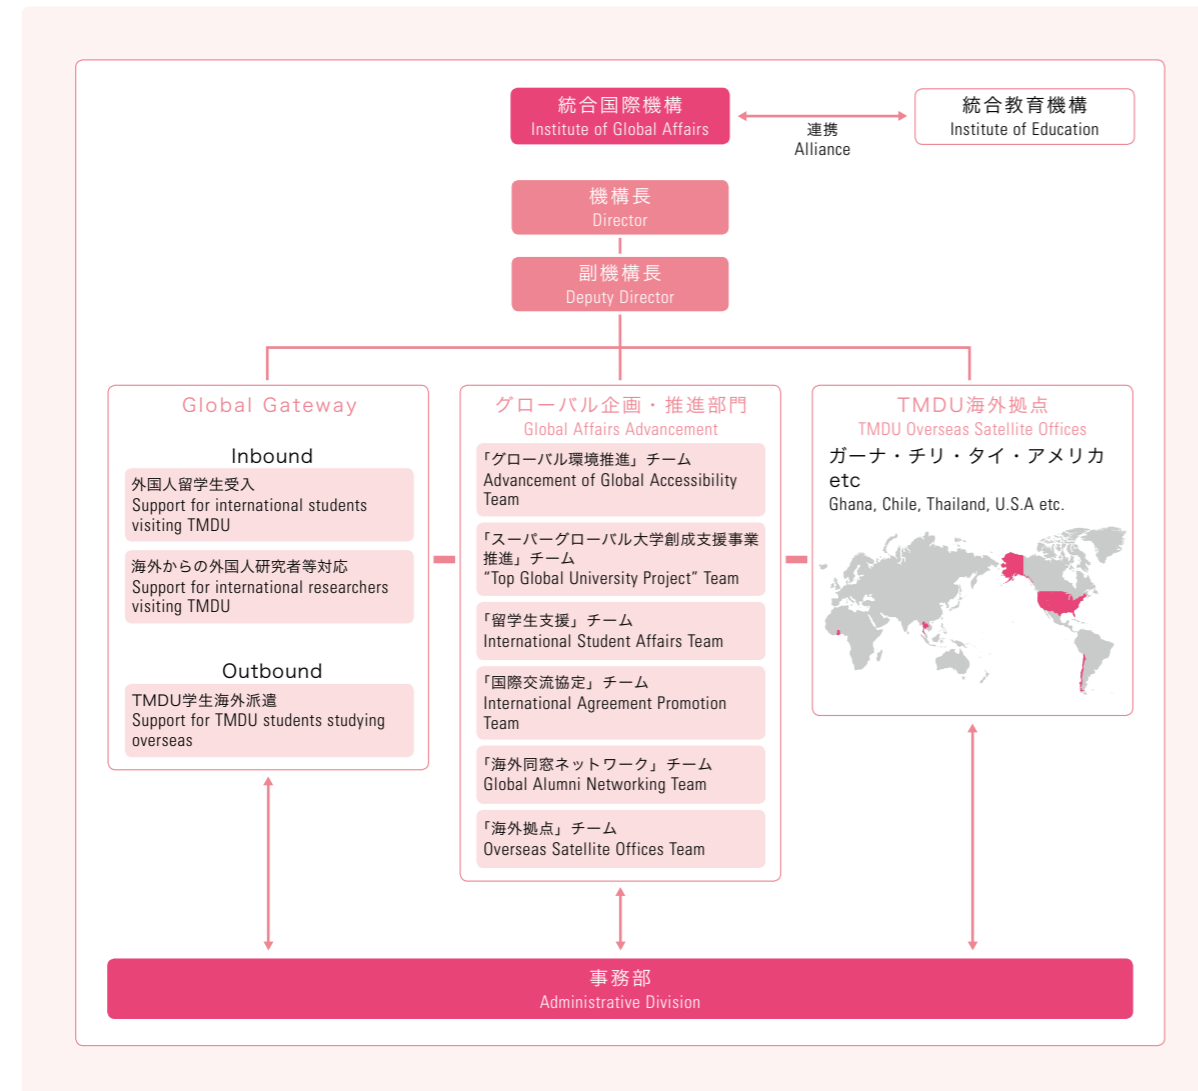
統合国際機構
Institute of Global Affairs

連携
Alliance

統合教育機構
Institute of Education

機構長
Director

副機構長
Deputy Director

Global Gateway

Inbound

外国人留学生受入
Support for international students visiting TMDU

海外からの外国人研究者等対応
Support for international researchers visiting TMDU

Outbound

TMDU学生海外派遣
Support for TMDU students studying overseas

グローバル企画・推進部門
Global Affairs Advancement

「グローバル環境推進」チーム
Advancement of Global Accessibility Team

「スーパーグローバル大学創成支援事業推進」チーム
"Top Global University Project" Team

「留学生支援」チーム
International Student Affairs Team

「国際交流協定」チーム
International Agreement Promotion Team

「海外同窓ネットワーク」チーム
Global Alumni Networking Team

「海外拠点」チーム
Overseas Satellite Offices Team

TMDU海外拠点
TMDU Overseas Satellite Offices

ガーナ・チリ・タイ・アメリカ etc
Ghana, Chile, Thailand, U.S.A etc.

事務部
Administrative Division